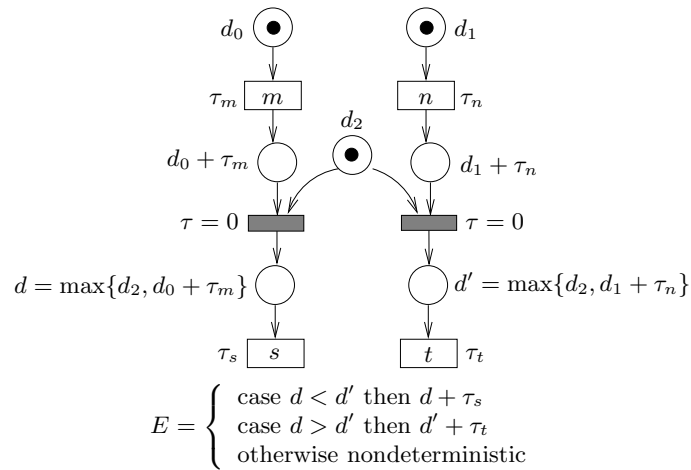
$d_0$

$d_1$

$\tau_m$ $m$

$n$ $\tau_n$

$d_2$

$d_0 + \tau_m$

$d_1 + \tau_n$

$\tau = 0$

$\tau = 0$

$d = \max\{d_2, d_0 + \tau_m\}$

$d' = \max\{d_2, d_1 + \tau_n\}$

$\tau_s$ $s$

$t$ $\tau_t$

$E = \begin{cases} \text{case } d < d' \text{ then } d + \tau_s \\ \text{case } d > d' \text{ then } d' + \tau_t \\ \text{otherwise nondeterministic} \end{cases}$